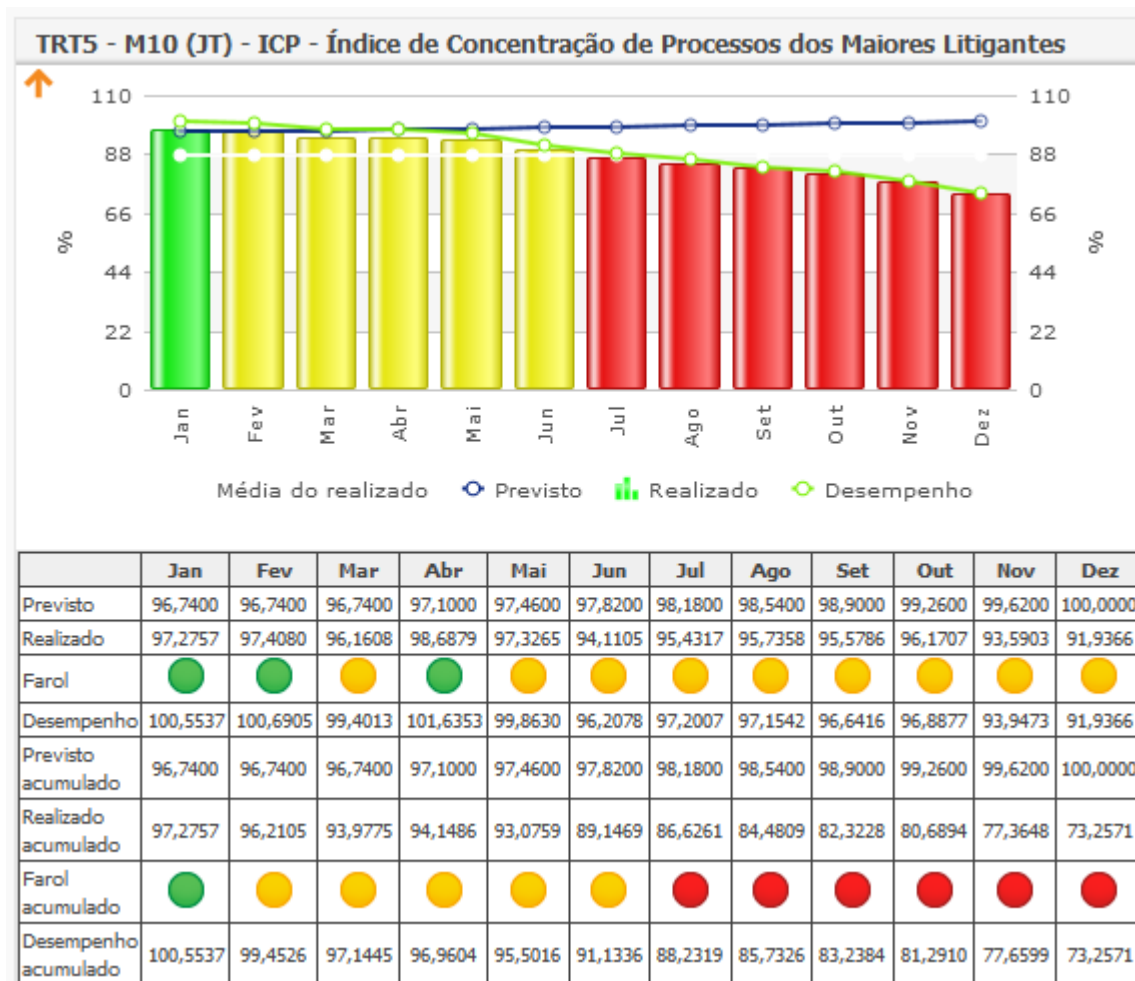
TRT5 - M10 (JT) - ICP - Índice de Concentração de Processos dos Maiores Litigantes

110
88
66
44
22
0
%

Jan Fev Mar Abr Mai Jun Jul Ago Set Out Nov Dez

Média do realizado   Previsto   Realizado   Desempenho

| | Jan | Fev | Mar | Abr | Mai | Jun | Jul | Ago | Set | Out | Nov | Dez |
|---|---|---|---|---|---|---|---|---|---|---|---|---|
| Previsto | 96,7400 | 96,7400 | 96,7400 | 97,1000 | 97,4600 | 97,8200 | 98,1800 | 98,5400 | 98,9000 | 99,2600 | 99,6200 | 100,0000 |
| Realizado | 97,2757 | 97,4080 | 96,1608 | 98,6879 | 97,3265 | 94,1105 | 95,4317 | 95,7358 | 95,5786 | 96,1707 | 93,5903 | 91,9366 |
| Farol | | | | | | | | | | | | |
| Desempenho | 100,5537 | 100,6905 | 99,4013 | 101,6353 | 99,8630 | 96,2078 | 97,2007 | 97,1542 | 96,6416 | 96,8877 | 93,9473 | 91,9366 |
| Previsto acumulado | 96,7400 | 96,7400 | 96,7400 | 97,1000 | 97,4600 | 97,8200 | 98,1800 | 98,5400 | 98,9000 | 99,2600 | 99,6200 | 100,0000 |
| Realizado acumulado | 97,2757 | 96,2105 | 93,9775 | 94,1486 | 93,0759 | 89,1469 | 86,6261 | 84,4809 | 82,3228 | 80,6894 | 77,3648 | 73,2571 |
| Farol acumulado | | | | | | | | | | | | |
| Desempenho acumulado | 100,5537 | 99,4526 | 97,1445 | 96,9604 | 95,5016 | 91,1336 | 88,2319 | 85,7326 | 83,2384 | 81,2910 | 77,6599 | 73,2571 |